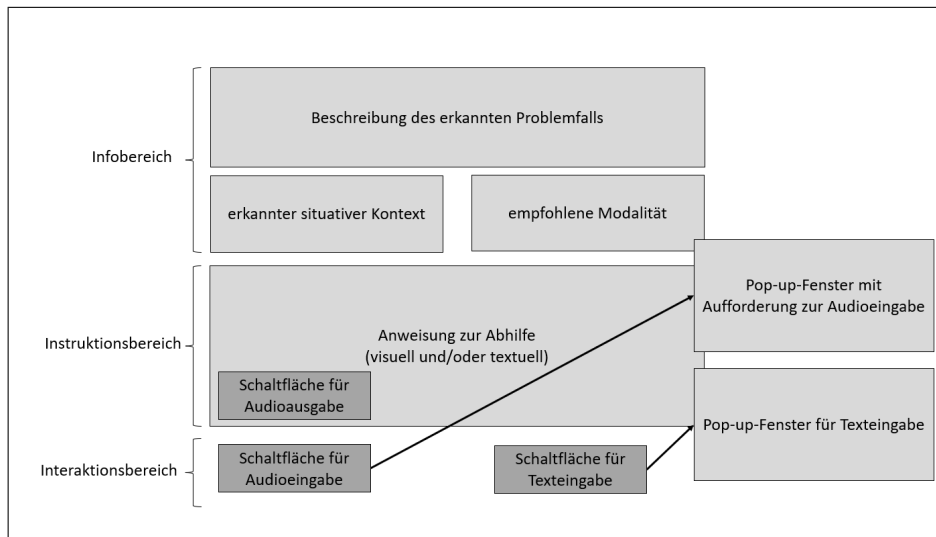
Infobereich

Beschreibung des erkannten Problemfalls

erkannter situativer Kontext

empfohlene Modalität

Instruktionsbereich

Anweisung zur Abhilfe (visuell und/oder textuell)

Schaltfläche für Audioausgabe

Pop-up-Fenster mit Aufforderung zur Audioeingabe

Pop-up-Fenster für Texteingabe

Interaktionsbereich

Schaltfläche für Audioeingabe

Schaltfläche für Texteingabe